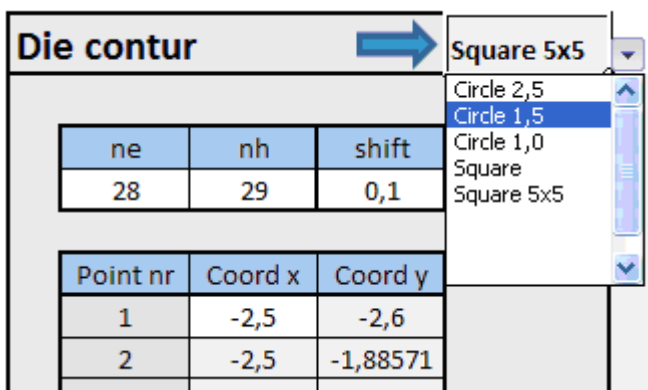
Die contur

Square 5x5

Circle 2,5
Circle 1,5
Circle 1,0
Square
Square 5x5

| ne | nh | shift |
|---|---|---|
| 28 | 29 | 0,1 |

| Point nr | Coord x | Coord y |
|---|---|---|
| 1 | -2,5 | -2,6 |
| 2 | -2,5 | -1,88571 |